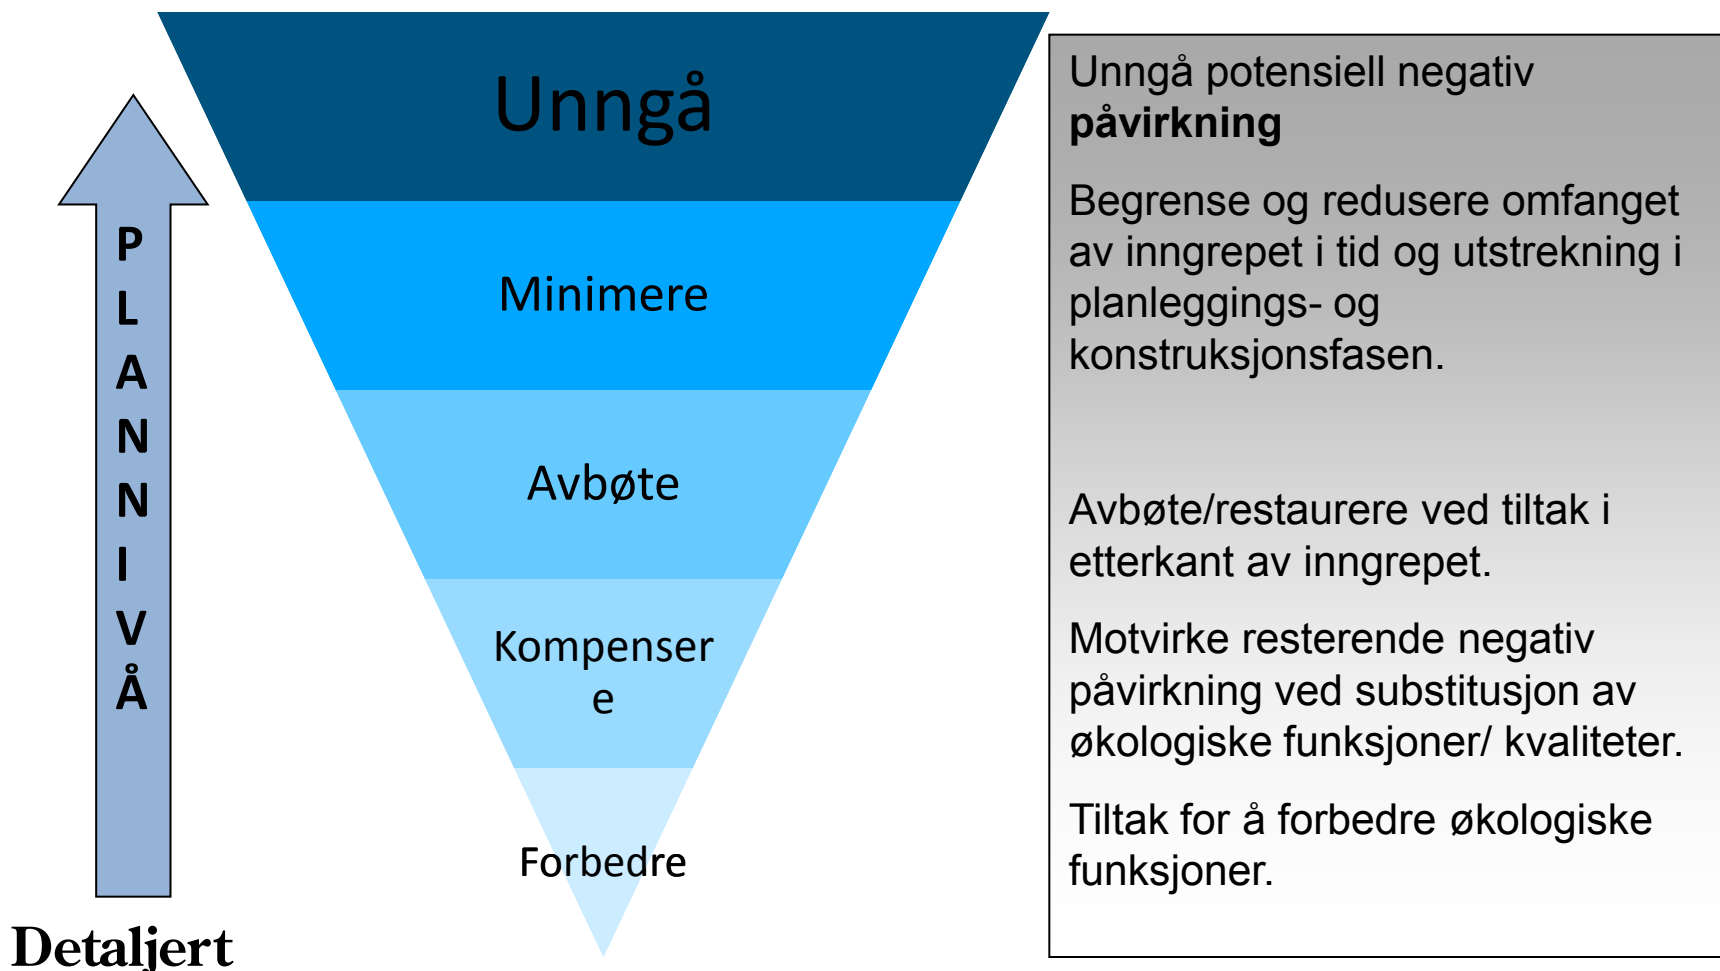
P
L
A
N
N
I
V
Å

Detaljert

Unngå

Minimere

Avbøte

Kompenser
e

Forbedre

Unngå potensiell negativ **påvirkning**

Begrense og redusere omfanget av inngrepet i tid og utstrekning i planleggings- og konstruksjonsfasen.

Avbøte/restaurere ved tiltak i etterkant av inngrepet.

Motvirke resterende negativ påvirkning ved substitusjon av økologiske funksjoner/ kvaliteter.

Tiltak for å forbedre økologiske funksjoner.